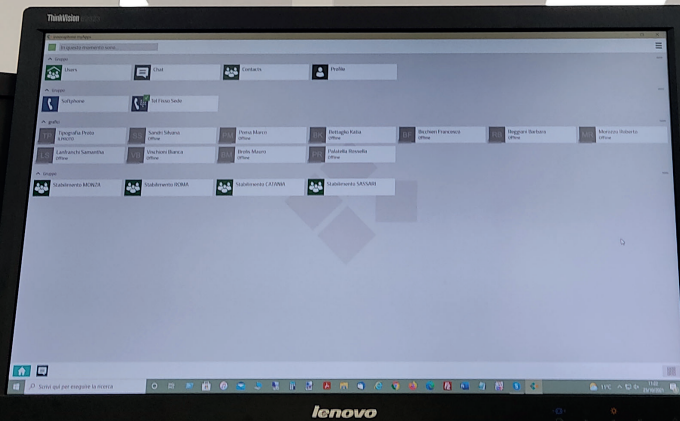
ThinkVision

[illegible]

Users
Chat
Contatti
Profilo

Softphone
Tel Fisso Sede

Tipografia Prato
Sandri Silvano
Prono Marco
Bottaglia Katia
Bechini Francesca
Reggiani Barbara
Moretti Roberto
Lanfranchi Samantha
Vecchioni Bianca
Brolis Mauro
Palatella Rossella

Stabilimento MONZA
Stabilimento ROMA
Stabilimento CATANIA
Stabilimento SASSARI

Scrivi qui per eseguire la ricerca

lenovo